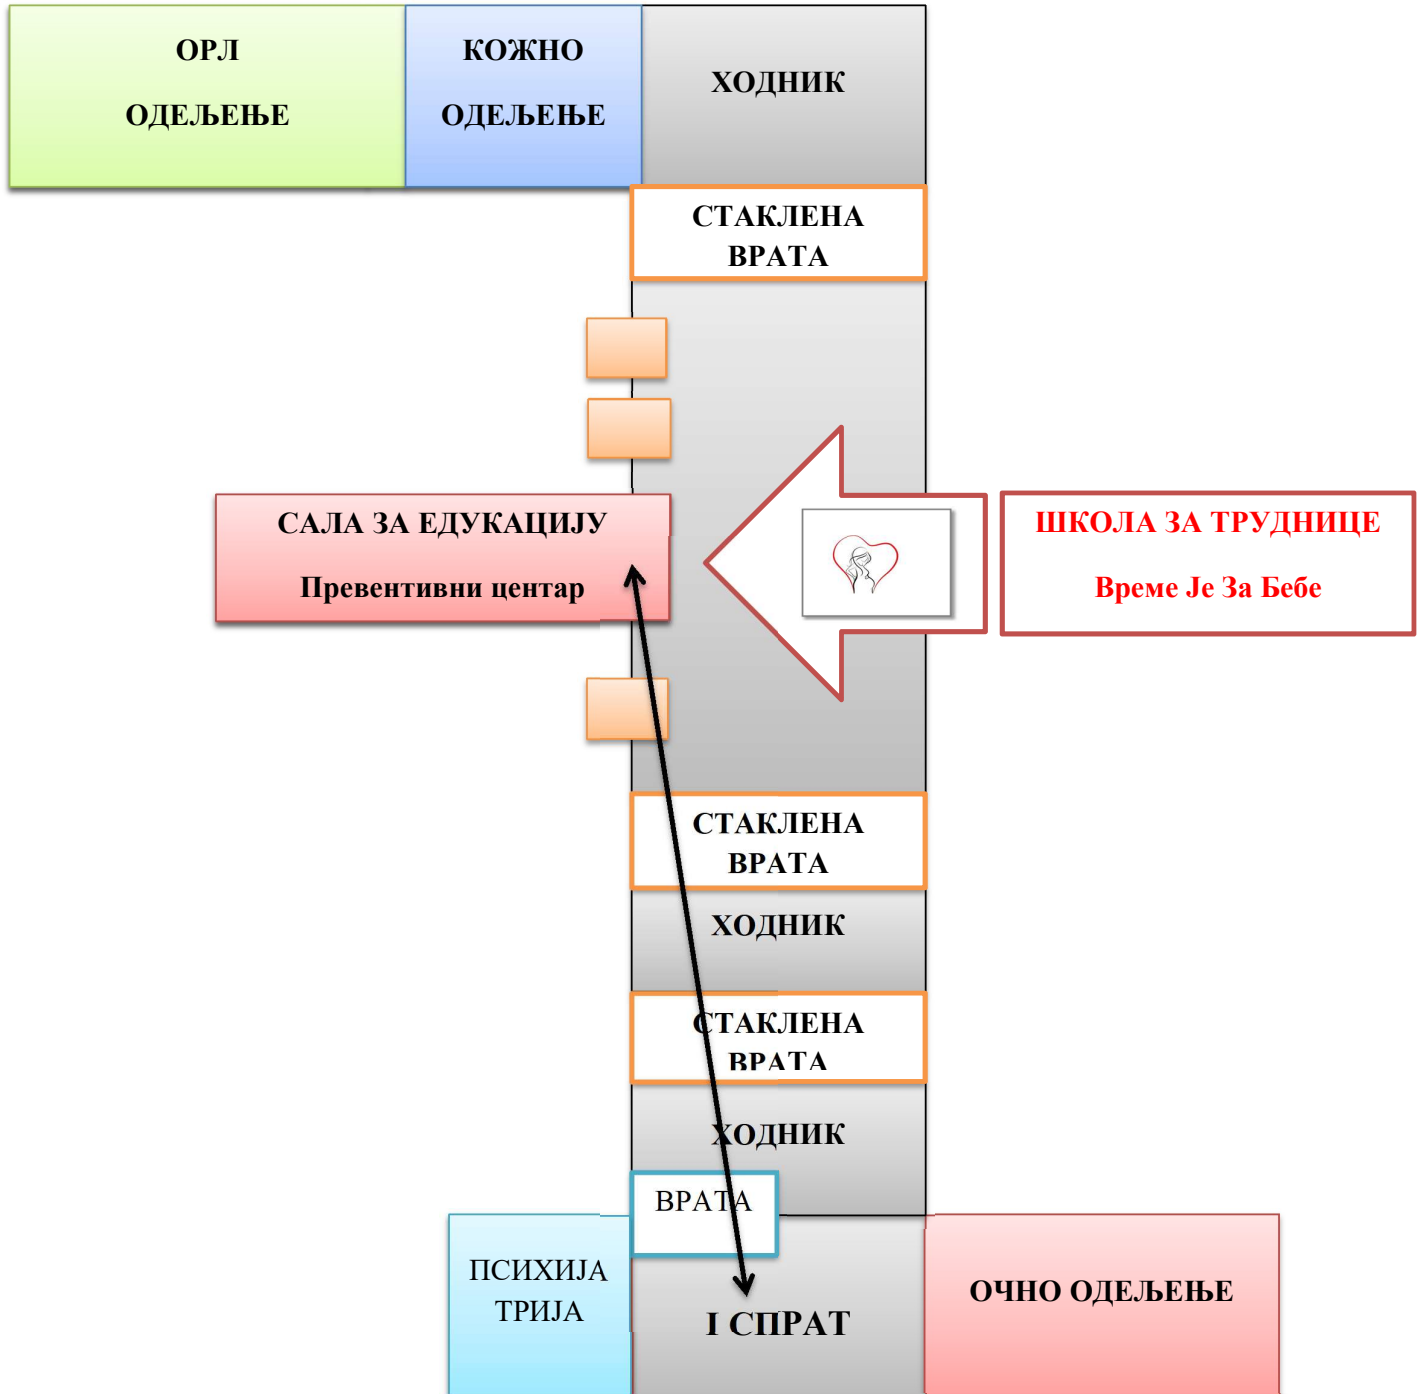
ОРЛ

ОДЕЉЕЊЕ

КОЖНО

ОДЕЉЕЊЕ

ХОДНИК

СТАКЛЕНА ВРАТА

САЛА ЗА ЕДУКАЦИЈУ

Превентивни центар

ШКОЛА ЗА ТРУДНИЦЕ

Време Је За Бебе

СТАКЛЕНА ВРАТА

ХОДНИК

СТАКЛЕНА ВРАТА

ХОДНИК

ВРАТА

ПСИХИЈА ТРИЈА

I СПРАТ

ОЧНО ОДЕЉЕЊЕ